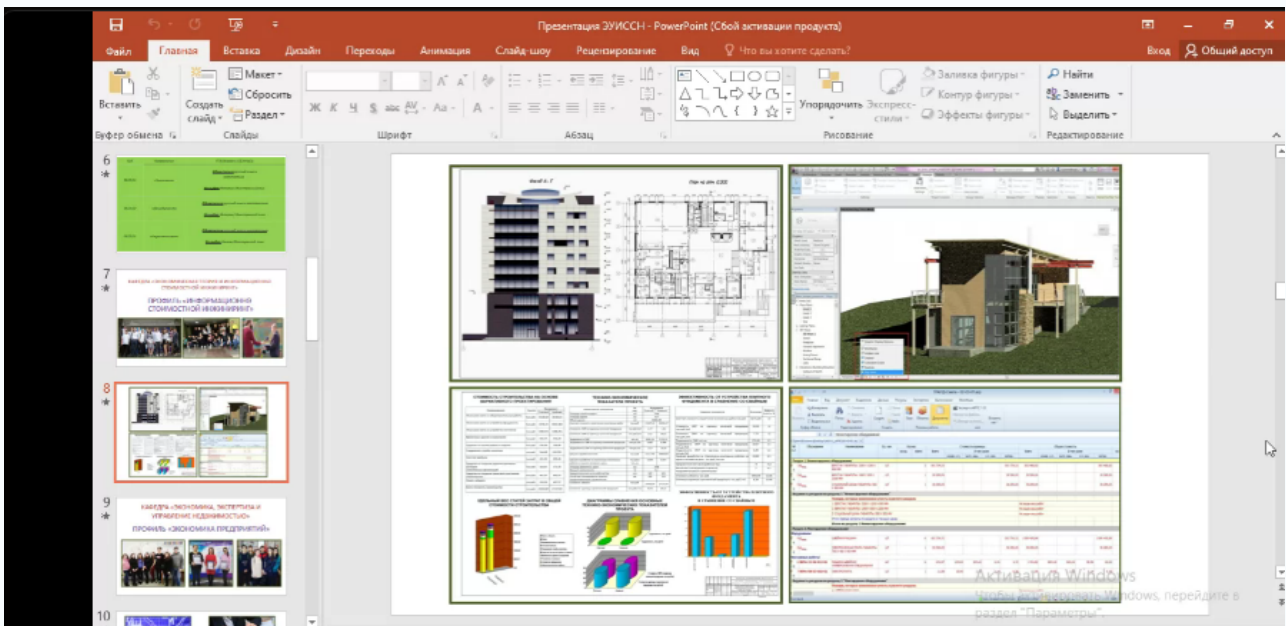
Презентация ЭУИССН - PowerPoint (Сбой активации продукта)

Файл Главная Вставка Дизайн Переходы Анимация Слайд-шоу Рецензирование Вид Что вы хотите сделать? Вход Общий доступ

Вставить Создать слайд Макет Сбросить Раздел Буфер обмена Слайды Шрифт Абзац Упорядочить Экспресс-стили Заливка фигуры Контур фигуры Эффекты фигуры Рисование Найти Заменить Выделить Редактирование

6

7
КАФЕДРА «ИНФОРМАЦИОННЫЕ СИСТЕМЫ И ИНФОРМАЦИОННЫЕ СТОИМОСТНОЙ ИНЖИНИРИНГ»
ПРОФИЛЬ «ИНФОРМАЦИОННЫЙ СТОИМОСТНОЙ ИНЖИНИРИНГ»

8

9
КАФЕДРА «ЭКОНОМИКА, ЭКСПЕРТИЗА И УПРАВЛЕНИЕ НЕДВИЖИМОСТЬЮ»
ПРОФИЛЬ «ЭКОНОМИКА ПРЕДПРИЯТИЙ»

10

Фасад 1-7
План на отм. 0.000

СТОИМОСТЬ СТРОИТЕЛЬСТВА НА ОСНОВЕ ВАРИАНТНОГО ПРОЕКТИРОВАНИЯ
ТЕХНИКО-ЭКОНОМИЧЕСКИЕ ПОКАЗАТЕЛИ ПРОЕКТА
ЭФФЕКТИВНОСТЬ СИ ОТ УСТРОЙСТВА ВНЕШНЕГО ФУНДАМЕНТА В СРАВНЕНИИ СО СВАЙНЫМ
УДЕЛЬНЫЙ ВЕС СТАТЕЙ ЗАТРАТ В ОБЩЕЙ СТОИМОСТИ СТРОИТЕЛЬСТВА
ДИАГРАММЫ ПРИВЕДЕНИЯ ОСНОВНЫХ ТЕХНИКО-ЭКОНОМИЧЕСКИХ ПОКАЗАТЕЛЕЙ ПРОЕКТА

Активация Windows
Чтобы активировать Windows, перейдите в раздел "Параметры".